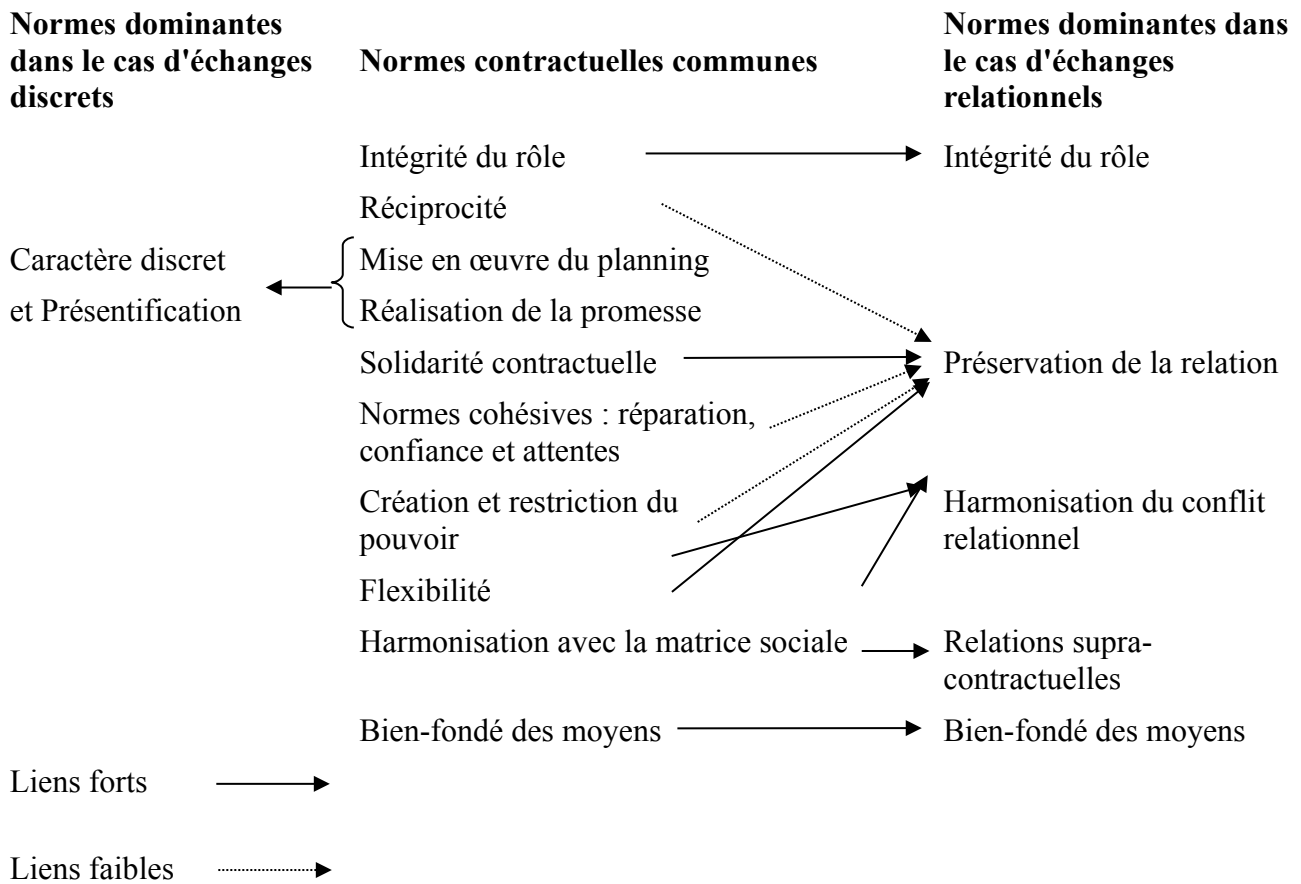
Normes dominantes dans le cas d'échanges discrets

Normes contractuelles communes

Normes dominantes dans le cas d'échanges relationnels

Intégrité du rôle

Intégrité du rôle

Réciprocité

Caractère discret et Présentification

Mise en œuvre du planning

Réalisation de la promesse

Solidarité contractuelle

Préservation de la relation

Normes cohésives : réparation, confiance et attentes

Création et restriction du pouvoir

Harmonisation du conflit relationnel

Flexibilité

Harmonisation avec la matrice sociale

Relations supra-contractuelles

Bien-fondé des moyens

Bien-fondé des moyens

Liens forts

Liens faibles